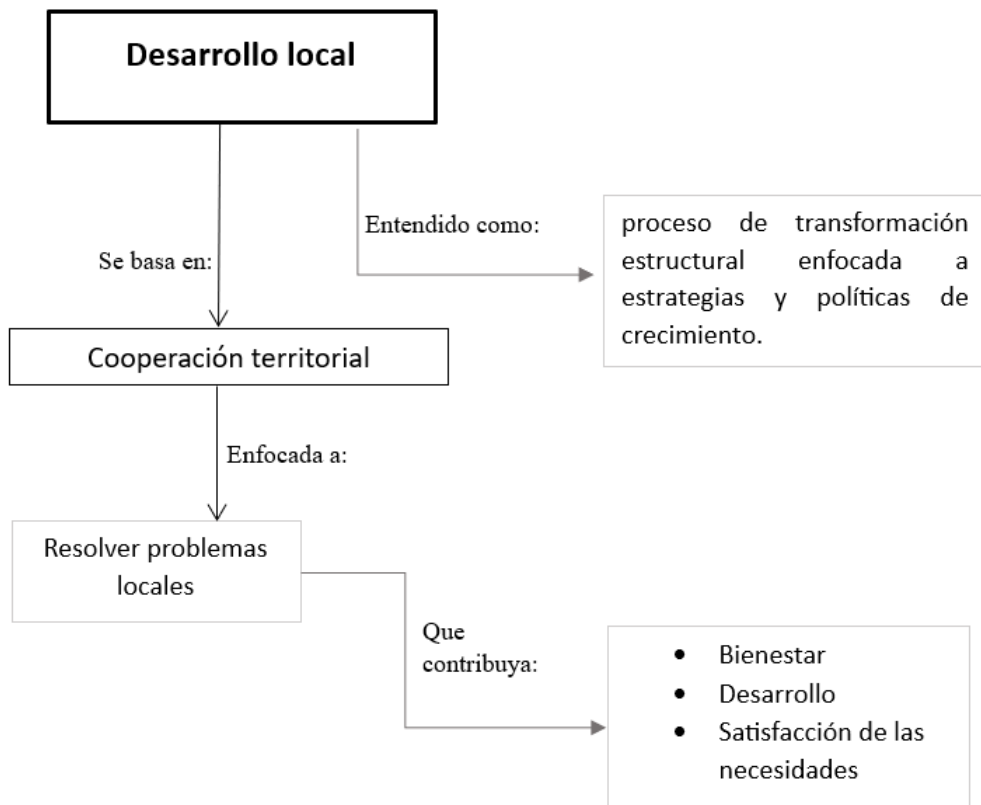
Desarrollo local

Entendido como:

proceso de transformación estructural enfocada a estrategias y políticas de crecimiento.

Se basa en:

Cooperación territorial

Enfocada a:

Resolver problemas locales

Que contribuya:

- Bienestar
- Desarrollo
- Satisfacción de las necesidades